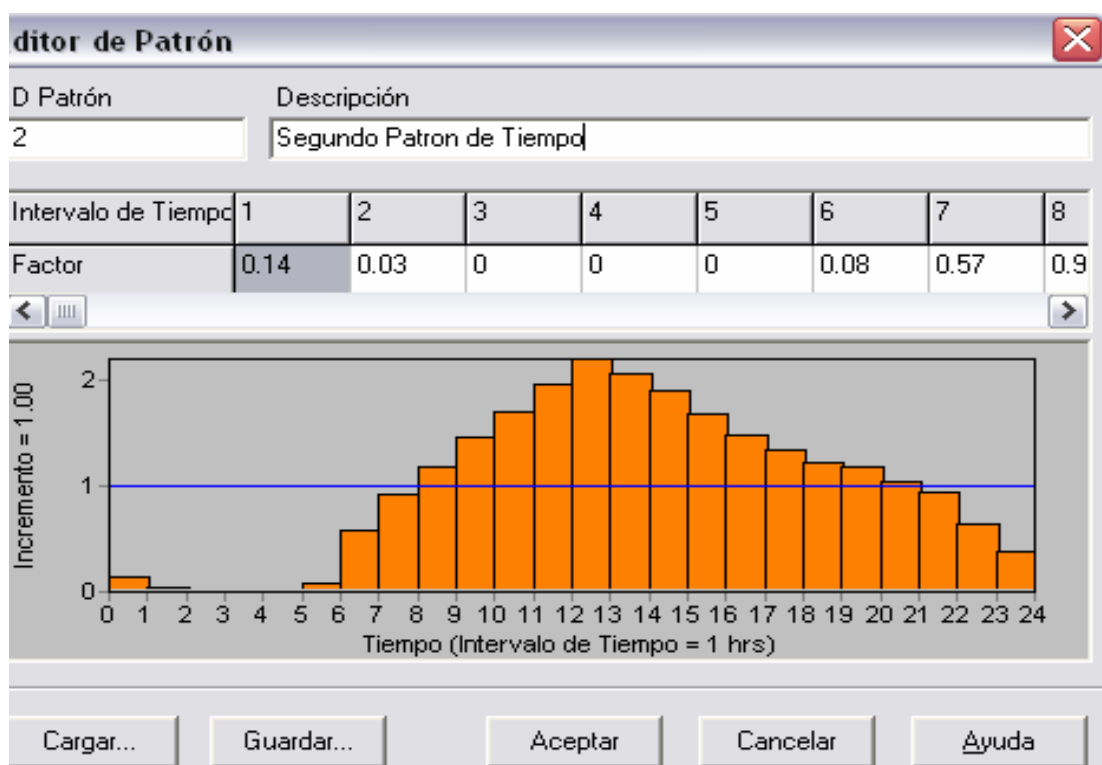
ditor de Patrón

D Patrón
2

Descripción
Segundo Patron de Tiempo

| Intervalo de Tiempo | 1 | 2 | 3 | 4 | 5 | 6 | 7 | 8 |
|---|---|---|---|---|---|---|---|---|
| Factor | 0.14 | 0.03 | 0 | 0 | 0 | 0.08 | 0.57 | 0.9 |

Incremento = 1.00
2
1
0
0 1 2 3 4 5 6 7 8 9 10 11 12 13 14 15 16 17 18 19 20 21 22 23 24
Tiempo (Intervalo de Tiempo = 1 hrs)

Cargar... Guardar... Aceptar Cancelar Ayuda